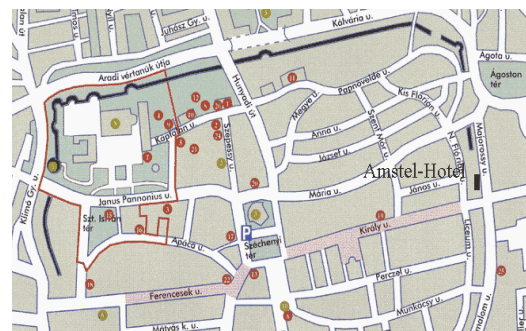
Juhász Gy. u.
Kálvária u.
Ágota u.
Ágoston tér
Aradi vértanúk útja
Papnövelde u.
Kis Flórián u.
Hunyadi út
Megye u.
Szepessy u.
Káptalan u.
Anna u.
Szent Mór u.
Majorossy u.
József u.
N. Flórián u.
Mária u.
Amstel-Hotel
János u.
Janus Pannonius u.
Klimó Gy. u.
Szt. István tér
Apácza u.
P
Széchenyi tér
Király u.
Liceum u.
Ferencz u.
Ferencesek u.
Munkácsy u.
Mátyás k. u.